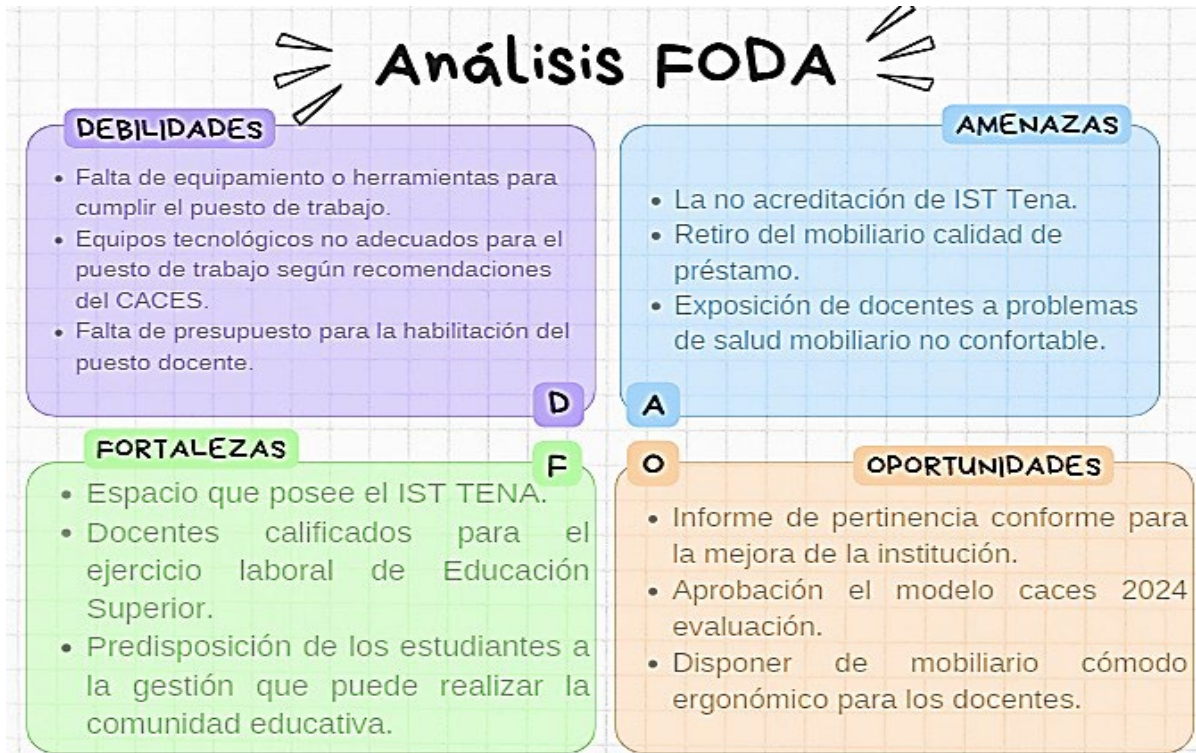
Análisis FODA

DEBILIDADES

- Falta de equipamiento o herramientas para cumplir el puesto de trabajo.
- Equipos tecnológicos no adecuados para el puesto de trabajo según recomendaciones del CACES.
- Falta de presupuesto para la habilitación del puesto docente.

D

AMENAZAS

- La no acreditación de IST Tena.
- Retiro del mobiliario calidad de préstamo.
- Exposición de docentes a problemas de salud mobiliario no confortable.

A

FORTALEZAS

F

- Espacio que posee el IST TENA.
- Docentes calificados para el ejercicio laboral de Educación Superior.
- Predisposición de los estudiantes a la gestión que puede realizar la comunidad educativa.

O

OPORTUNIDADES

- Informe de pertinencia conforme para la mejora de la institución.
- Aprobación el modelo caces 2024 evaluación.
- Disponer de mobiliario cómodo ergonómico para los docentes.